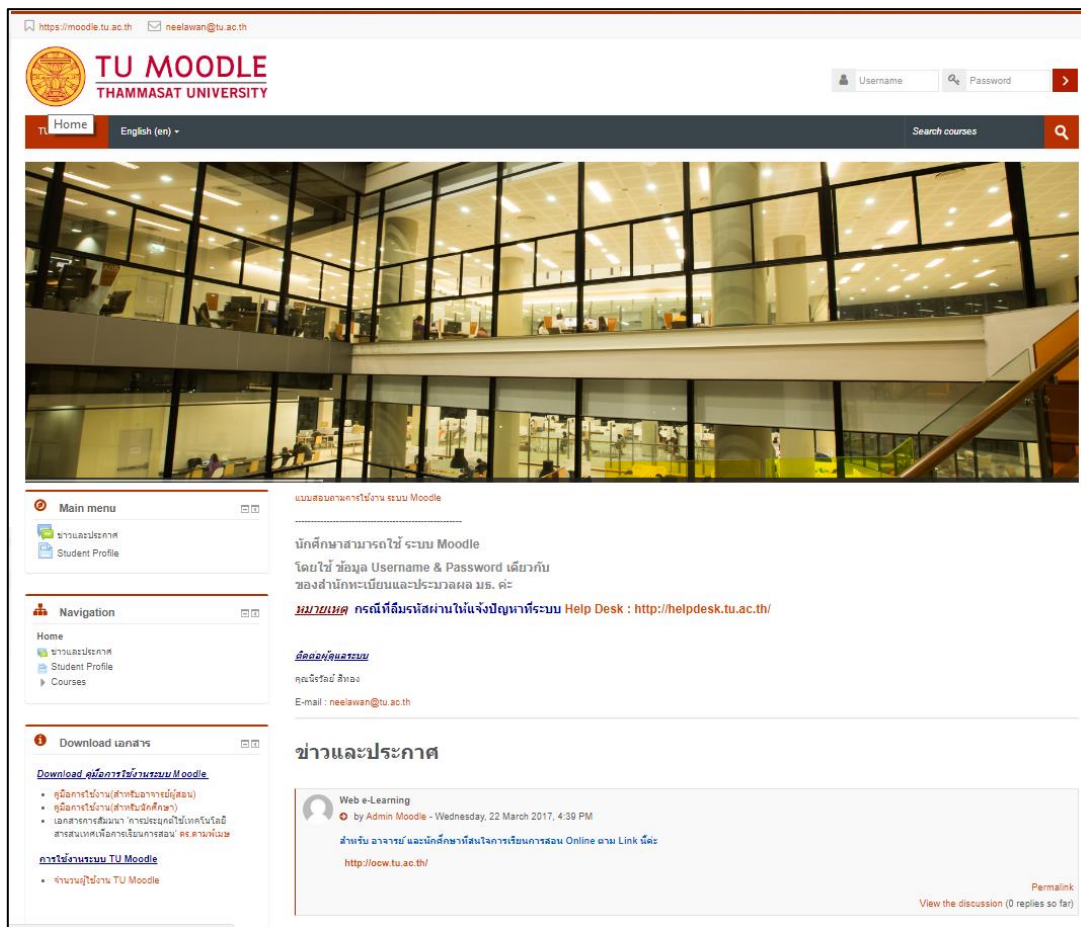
https://moodle.tu.ac.th neelawan@tu.ac.th

TU MOODLE
THAMMASAT UNIVERSITY

Username Password

TU Home English (en) Search courses

Main menu
ข่าวและประกาศ
Student Profile

Navigation
Home
ข่าวและประกาศ
Student Profile
Courses

Download เอกสาร
Download คู่มือการใช้งานระบบ Moodle
• คู่มือการใช้งาน(สำหรับอาจารย์ผู้สอน)
• คู่มือการใช้งาน(สำหรับนักศึกษา)
• เอกสารการสัมมนา "การประยุกต์ใช้เทคโนโลยีสารสนเทศเพื่อการเรียนการสอน" ดร.ตามพ์เมฆ

การใช้งานระบบ TU Moodle
• จำนวนผู้ใช้งาน TU Moodle

แบบสอบถามการใช้งาน ระบบ Moodle

นักศึกษาสามารถใช้ ระบบ Moodle
โดยใช้ ข้อมูล Username & Password เดียวกับ
ของสำนักทะเบียนและประมวลผล มธ. ค่ะ

หมายเหตุ กรณีที่ลืมรหัสผ่านให้แจ้งปัญหาที่ระบบ Help Desk : http://helpdesk.tu.ac.th/

ติดต่อผู้ดูแลระบบ
คุณนีรวัลย์ สีทอง
E-mail : neelawan@tu.ac.th

ข่าวและประกาศ

Web e-Learning
by Admin Moodle - Wednesday, 22 March 2017, 4:39 PM
สำหรับ อาจารย์ และนักศึกษาที่สนใจการเรียนการสอน Online ตาม Link นี้ค่ะ
http://ocw.tu.ac.th/
Permalink
View the discussion (0 replies so far)